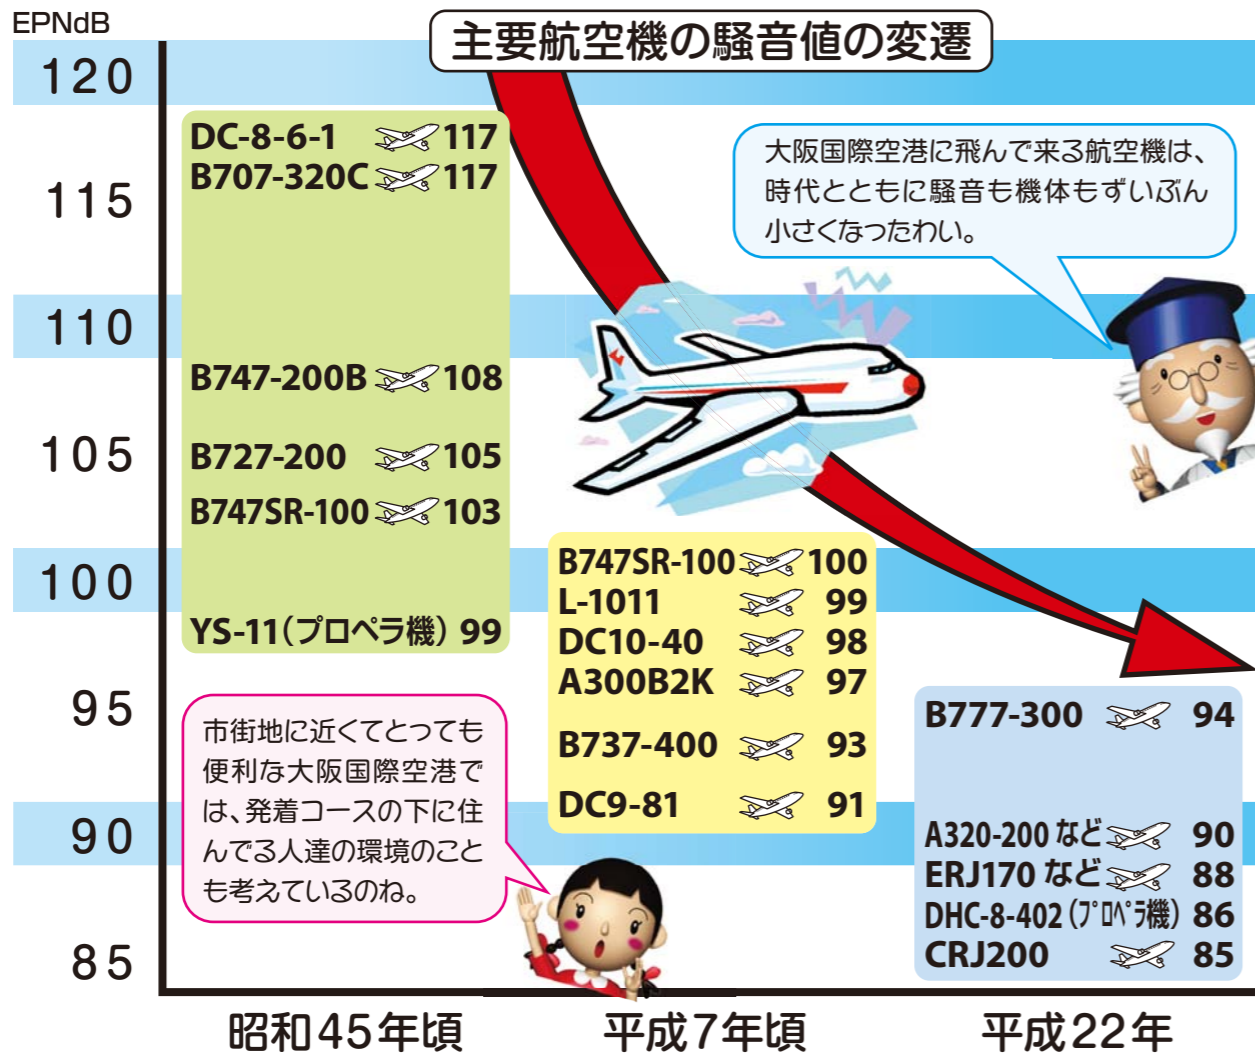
EPNdB

主要航空機の騒音値の変遷

120
115
110
105
100
95
90
85

DC-8-6-1 117
B707-320C 117
B747-200B 108
B727-200 105
B747SR-100 103
YS-11(プロペラ機) 99

大阪国際空港に飛んで来る航空機は、時代とともに騒音も機体もずいぶん小さくなったわい。

B747SR-100 100
L-1011 99
DC10-40 98
A300B2K 97
B737-400 93
DC9-81 91

B777-300 94
A320-200など 90
ERJ170など 88
DHC-8-402(プロペラ機) 86
CRJ200 85

市街地に近くてとっても便利な大阪国際空港では、発着コースの下に住んでる人達の環境のことも考えているのね。

昭和45年頃
平成7年頃
平成22年